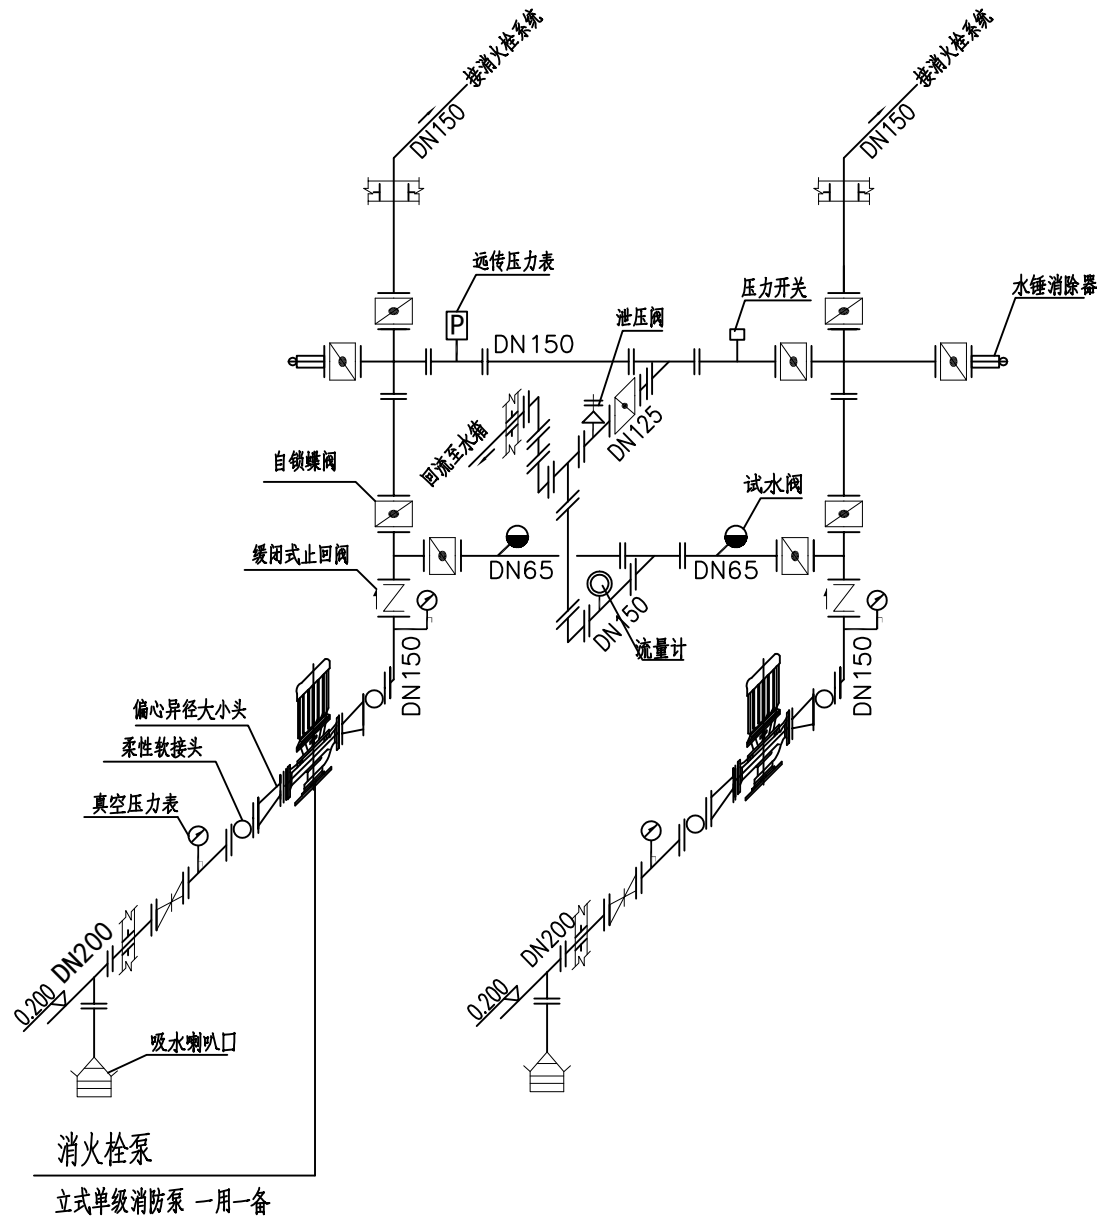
接消火栓系统
DN150
接消火栓系统
DN150
远传压力表
P
DN150
泄压阀
压力开关
水锤消除器
回流至水箱
DN125
自锁蝶阀
试水阀
DN65
DN65
缓闭式止回阀
DN150
流量计
DN150
DN150
偏心异径大小头
柔性软接头
真空压力表
0.200 DN200
0.200 DN200
吸水喇叭口
消火栓泵
立式单级消防泵 一用一备